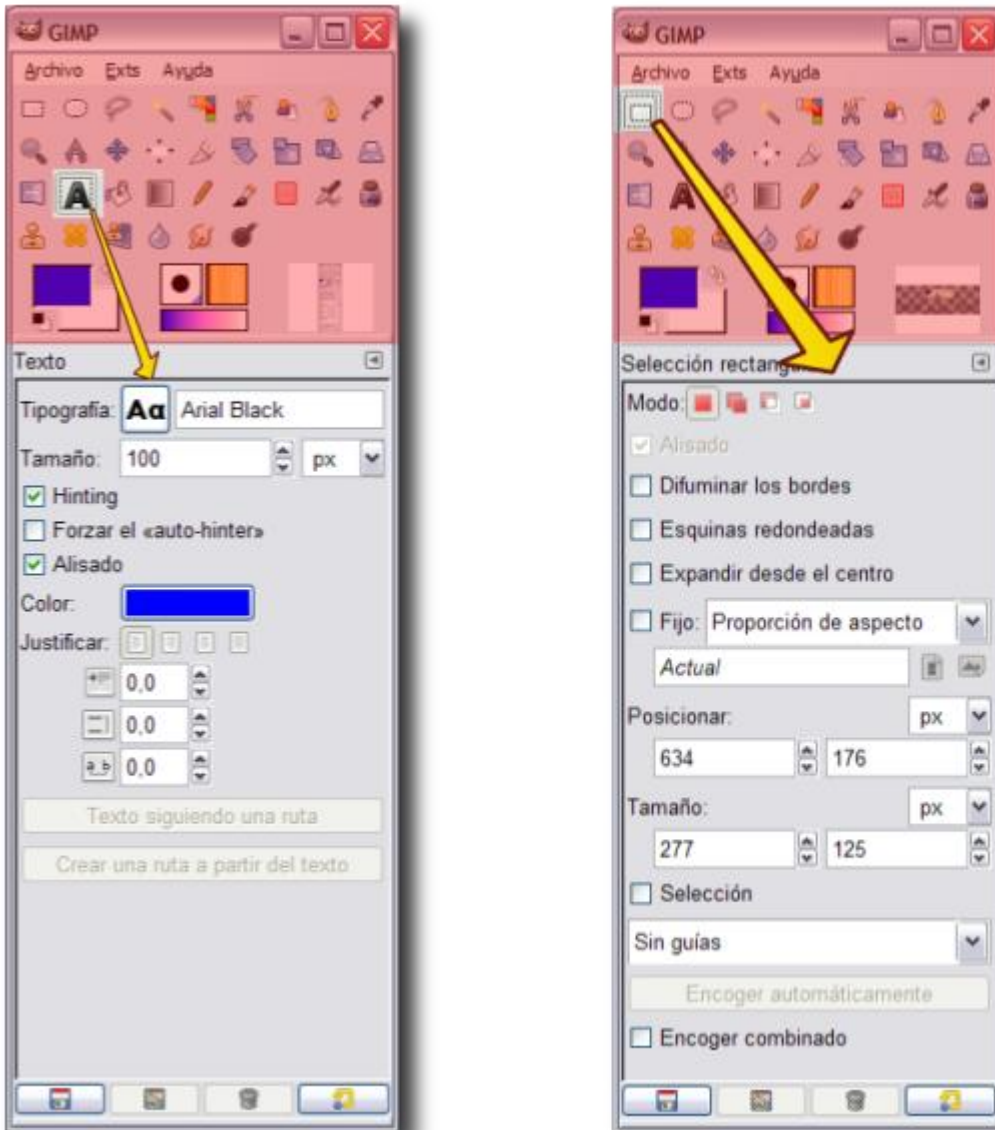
GIMP

Archivo Exts Ayuda

Texto

Tipografía: Aa Arial Black

Tamaño: 100 px

Hinting

Forzar el «auto-hinter»

Alisado

Color:

Justificar:

0,0

0,0

0,0

Texto siguiendo una ruta

Crear una ruta a partir del texto

GIMP

Archivo Exts Ayuda

Selección rectang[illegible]

Modo:

Alisado

Difuminar los bordes

Esquinas redondeadas

Expandir desde el centro

Fijo: Proporción de aspecto

Actual

Posicionar: px

634 176

Tamaño: px

277 125

Selección

Sin guías

Encoger automáticamente

Encoger combinado